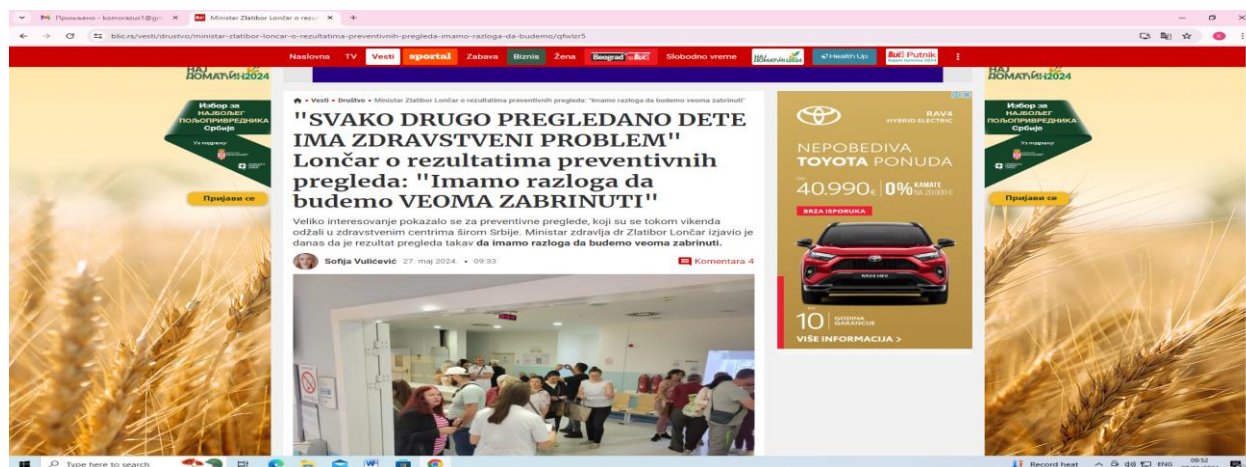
Примљено - komorazus1@gm ×   Ministar Zlatibor Lončar o rezu ×   +

blic.rs/vesti/drustvo/ministar-zlatibor-loncar-o-rezultatima-preventivnih-pregleda-imamo-razloga-da-budemo/qfwlzr5

Naslovna   TV   Vesti   sportal   Zabava   Biznis   Žena   Beograd   Slobodno vreme   НАЈ ДОМАЋИН   Health Up   Putnik

НАЈ ДОМАЋИН 2024

Избор за НАЈБОЉЕГ ПОЉОПРИВРЕДНИКА Србије

Пријави се

• Vesti • Društvo • Ministar Zlatibor Lončar o rezultatima preventivnih pregleda: "Imamo razloga da budemo veoma zabrinuti"

"SVAKO DRUGO PREGLEDANO DETE IMA ZDRAVSTVENI PROBLEM" Lončar o rezultatima preventivnih pregleda: "Imamo razloga da budemo VEOMA ZABRINUTI"

Veliko interesovanje pokazalo se za preventivne preglede, koji su se tokom vikenda održali u zdravstvenim centrima širom Srbije. Ministar zdravlja dr Zlatibor Lončar izjavio je danas da je rezultat pregleda takav da imamo razloga da budemo veoma zabrinuti.

Sofija Vulićević   27. maj 2024. • 09:33   Komentara 4

RAV4 HYBRID ELECTRIC

NEPOBEDIVA TOYOTA PONUDA

40.990€ 0% KAMATE

BRZA ISPORUKA

10 GODINA GARANCIJE

VIŠE INFORMACIJA >

Type here to search   Record heat   ENG   09:52